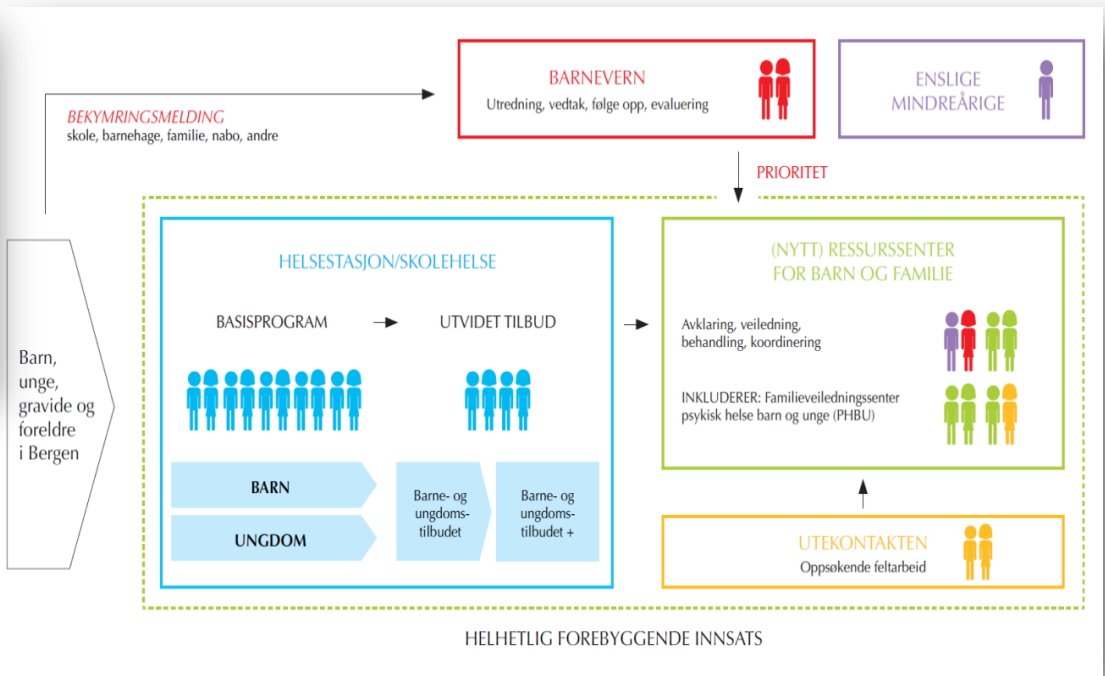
BEKYMRINGSMELDING
skole, barnehage, familie, nabo, andre

BARNEVERN
Utredning, vedtak, følge opp, evaluering

ENSLIGE MINDREÅRIGE

PRIORITET

Barn, unge, gravide og foreldre i Bergen

HELSESTASJON/SKOLEHELSE

BASISPROGRAM

UTVIDET TILBUD

BARN

UNGDOM

Barne- og ungdoms-tilbudet

Barne- og ungdoms-tilbudet +

(NYTT) RESSURSSENTER FOR BARN OG FAMILIE

Avklaring, veiledning, behandling, koordinering

INKLUDERER: Familieveiledningssenter psykisk helse barn og unge (PHBU)

UTEKONTAKTEN
Oppsøkende feltarbeid

HELHETLIG FOREBYGGENDE INNSATS